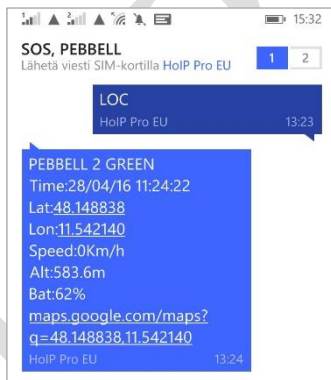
15:32

SOS, PEBBELL
Lähetä viesti SIM-kortilla HoIP Pro EU

1 2

LOC
HoIP Pro EU 13:23

PEBBELL 2 GREEN
Time:28/04/16 11:24:22
Lat:48.148838
Lon:11.542140
Speed:0Km/h
Alt:583.6m
Bat:62%
maps.google.com/maps?q=48.148838,11.542140
HoIP Pro EU 13:24